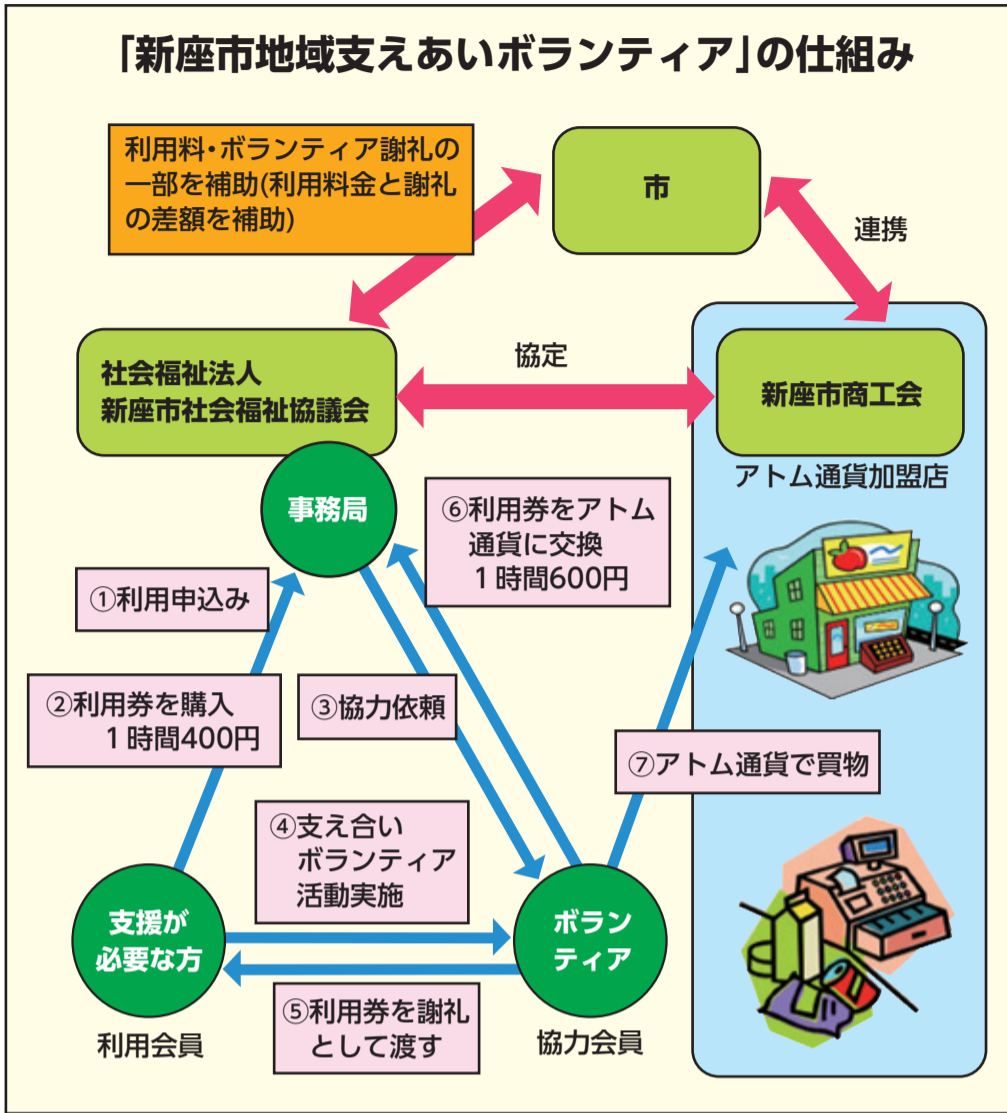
「新座市地域支えあいボランティア」の仕組み

利用料・ボランティア謝礼の一部を補助(利用料金と謝礼の差額を補助)

市

連携

協定

社会福祉法人
新座市社会福祉協議会

新座市商工会

アトム通貨加盟店

事務局

⑥利用券をアトム通貨に交換
1時間600円

①利用申込み

②利用券を購入
1時間400円

③協力依頼

⑦アトム通貨で買物

④支え合いボランティア活動実施

支援が必要な方

利用会員

ボランティア

協力会員

⑤利用券を謝礼として渡す